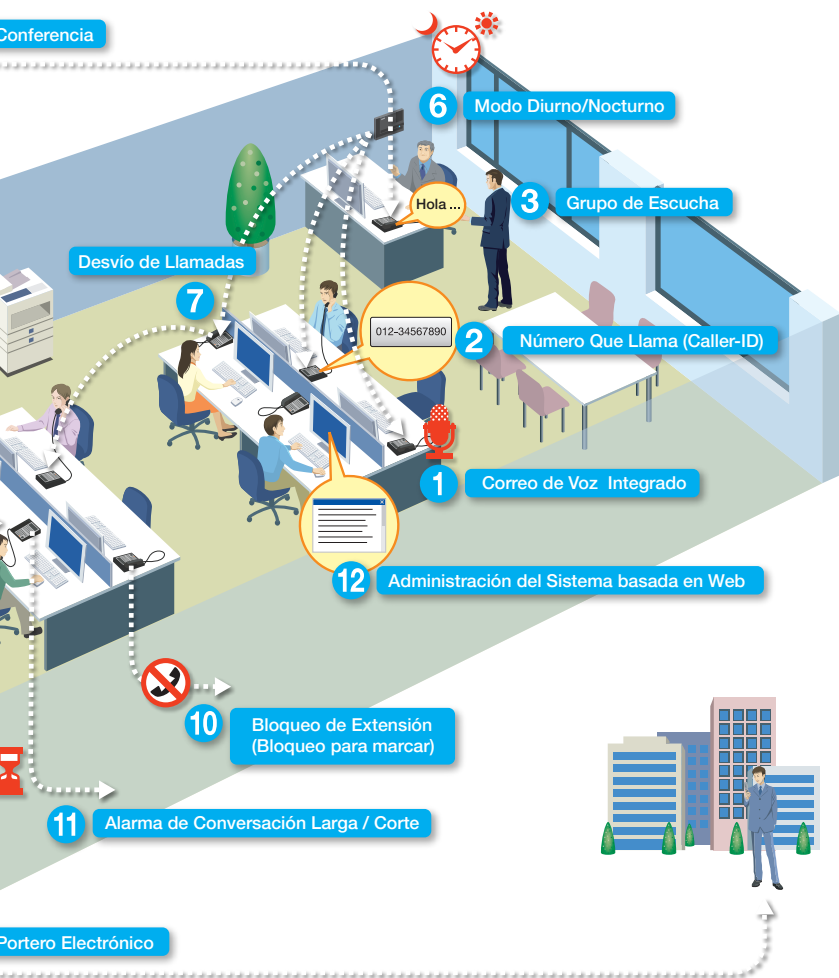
Conferencia

6 Modo Diurno/Nocturno

Hola ...

3 Grupo de Escucha

Desvío de Llamadas

7

012-34567890

2 Número Que Llama (Caller-ID)

1 Correo de Voz Integrado

12 Administración del Sistema basada en Web

10 Bloqueo de Extensión (Bloqueo para marcar)

11 Alarma de Conversación Larga / Corte

Portero Electrónico